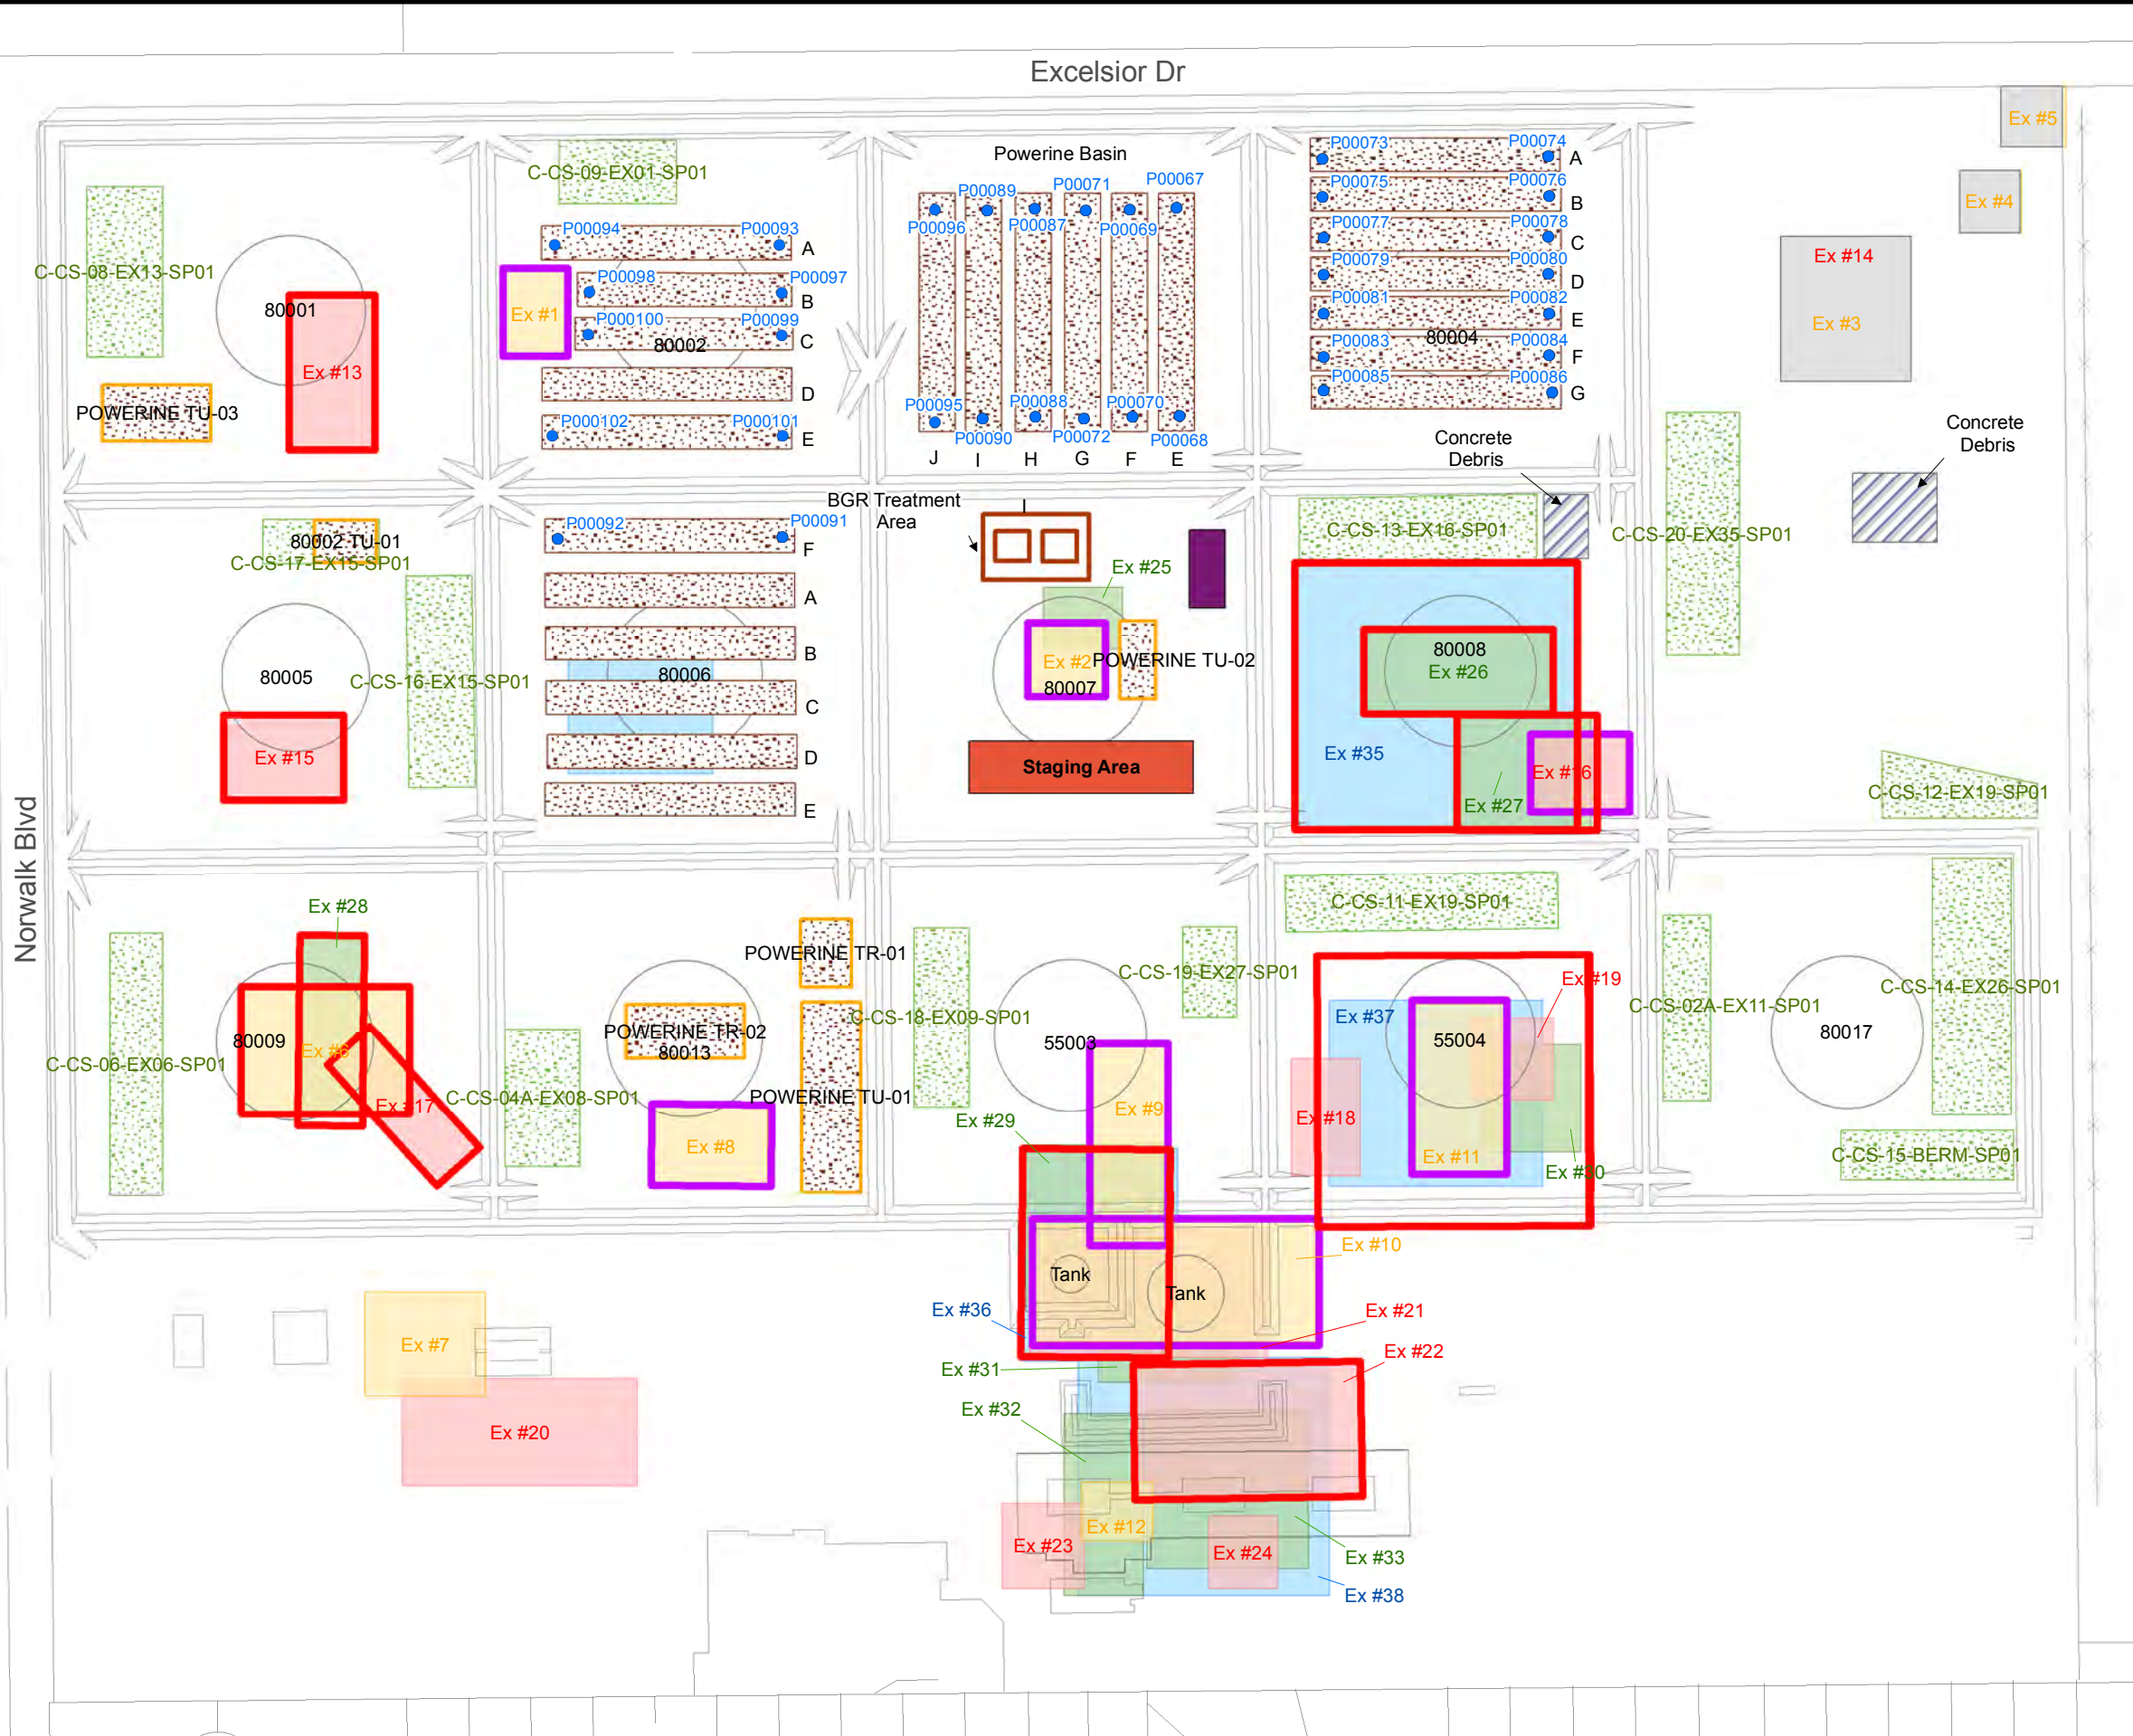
Excelsior Dr

Norwalk Blvd

Ex #5

Ex #4

Ex #14

Ex #3

C-CS-08-EX13-SP01

80001

Ex #13

POWERINE TU-03

C-CS-09-EX01-SP01

P00094 P00093 A

Ex #1

P00098 P00097 B

P000100 P00099 C

80002

D

P000102 P000101 E

Powerine Basin

P00089 P00071 P00067

P00096 P00087 P00069

P00095 P00088 P00070

P00090 P00072 P00068

J I H G F E

P00073 P00074 A

P00075 P00076 B

P00077 P00078 C

P00079 P00080 D

P00081 P00082 E

P00083 80004 P00084 F

P00085 P00086 G

Concrete Debris

Concrete Debris

80002-TU-01

C-CS-17-EX15-SP01

P00092 P00091 F

BGR Treatment Area

A

B

80006

C

D

E

80005

C-CS-16-EX15-SP01

Ex #15

Ex #25

Ex #2 POWERINE TU-02

80007

Staging Area

C-CS-13-EX16-SP01

C-CS-20-EX35-SP01

80008

Ex #26

Ex #35

Ex #16

Ex #27

C-CS-12-EX19-SP01

C-CS-11-EX19-SP01

Ex #28

80009

Ex #6

Ex #17

C-CS-06-EX06-SP01

C-CS-04A-EX08-SP01

POWERINE TR-01

POWERINE TR-02

80013

C-CS-18-EX09-SP01

POWERINE TU-01

Ex #8

55003

C-CS-19-EX27-SP01

Ex #9

Ex #29

Ex #19

Ex #37

55004

Ex #18

Ex #11

Ex #30

C-CS-02A-EX11-SP01

80017

C-CS-14-EX26-SP01

C-CS-15-BERM-SP01

Ex #10

Tank

Tank

Ex #36

Ex #21

Ex #22

Ex #31

Ex #32

Ex #7

Ex #20

Ex #12

Ex #23

Ex #24

Ex #33

Ex #38